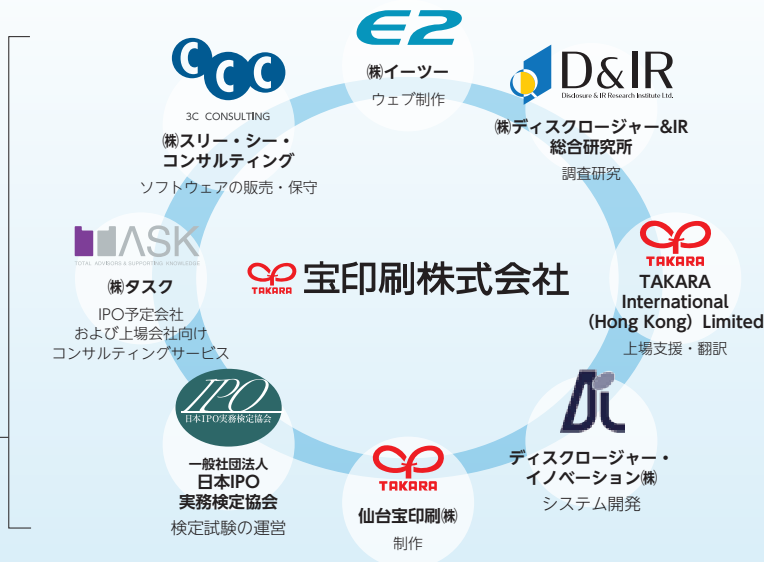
E2
㈱イーツー
ウェブ制作

D&IR
Disclosure & IR Research Institute Ltd.
㈱ディスクロージャー&IR
総合研究所
調査研究

TAKARA
TAKARA International (Hong Kong) Limited
上場支援・翻訳

ディスクロージャー・イノベーション㈱
システム開発

TAKARA
仙台宝印刷㈱
制作

IPO
日本IPO実務検定協会
一般社団法人
日本IPO
実務検定協会
検定試験の運営

ASK
TOTAL ADVISORS & SUPPORTING KNOWLEDGE
㈱タスク
IPO予定会社
および上場会社向け
コンサルティングサービス

CCC
3C CONSULTING
㈱スリー・シー・
コンサルティング
ソフトウェアの販売・保守

TAKARA
宝印刷株式会社